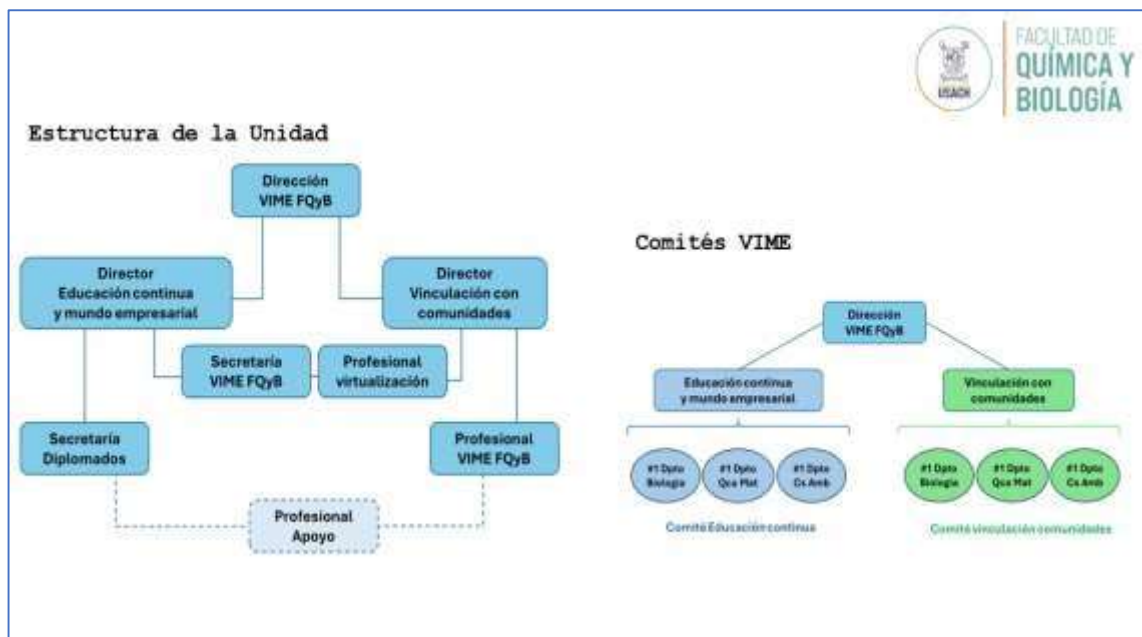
USACH

FACULTAD DE
QUÍMICA Y
BIOLOGÍA

Estructura de la Unidad

Dirección
VIME FQyB

Director
Educación continua
y mundo empresarial

Director
Vinculación con
comunidades

Secretaría
VIME FQyB

Profesional
virtualización

Secretaría
Diplomados

Profesional
VIME FQyB

Profesional
Apoyo

Comités VIME

Dirección
VIME FQyB

Educación continua
y mundo empresarial

Vinculación con
comunidades

#1 Dpto
Biología

#1 Dpto
Qca Mat

#1 Dpto
Cs Amb

#1 Dpto
Biología

#1 Dpto
Qca Mat

#1 Dpto
Cs Amb

Comité Educación continua

Comité vinculación comunidades